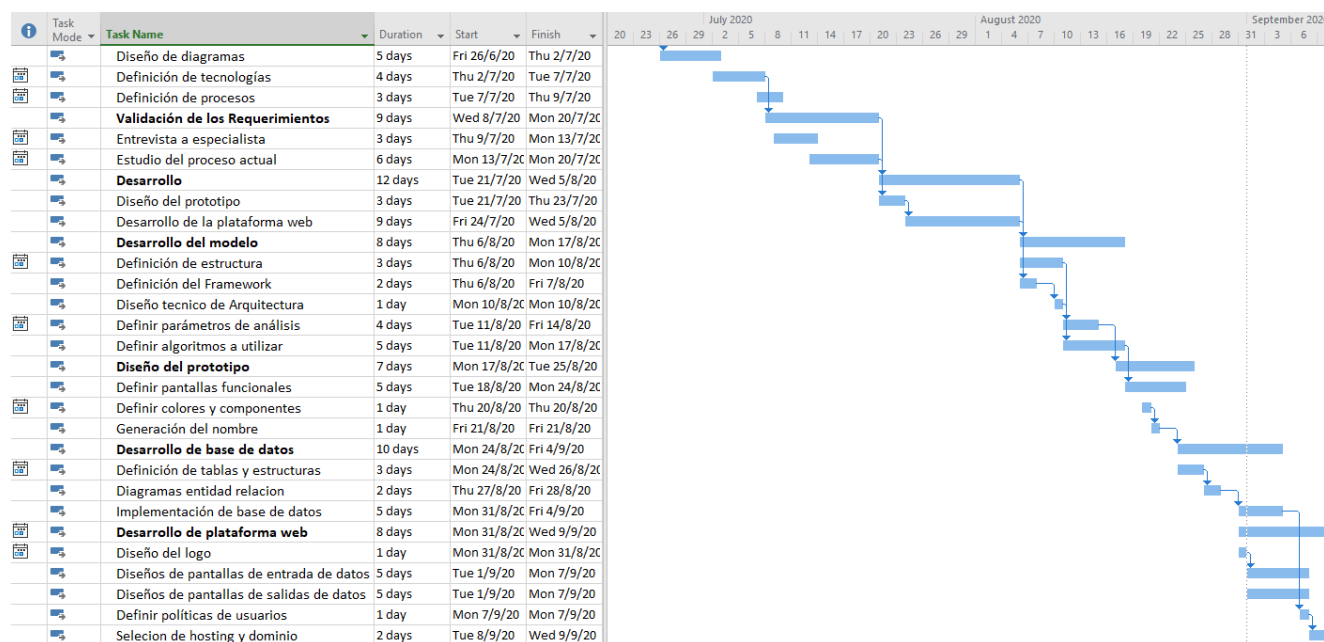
| ℹ | Task Mode | Task Name | Duration | Start | Finish |
|---|---|---|---|---|---|
| | | Diseño de diagramas | 5 days | Fri 26/6/20 | Thu 2/7/20 |
| | | Definición de tecnologías | 4 days | Thu 2/7/20 | Tue 7/7/20 |
| | | Definición de procesos | 3 days | Tue 7/7/20 | Thu 9/7/20 |
| | | **Validación de los Requerimientos** | 9 days | Wed 8/7/20 | Mon 20/7/2C |
| | | Entrevista a especialista | 3 days | Thu 9/7/20 | Mon 13/7/2C |
| | | Estudio del proceso actual | 6 days | Mon 13/7/20 | Mon 20/7/2C |
| | | **Desarrollo** | 12 days | Tue 21/7/20 | Wed 5/8/20 |
| | | Diseño del prototipo | 3 days | Tue 21/7/20 | Thu 23/7/20 |
| | | Desarrollo de la plataforma web | 9 days | Fri 24/7/20 | Wed 5/8/20 |
| | | **Desarrollo del modelo** | 8 days | Thu 6/8/20 | Mon 17/8/2C |
| | | Definición de estructura | 3 days | Thu 6/8/20 | Mon 10/8/2C |
| | | Definición del Framework | 2 days | Thu 6/8/20 | Fri 7/8/20 |
| | | Diseño tecnico de Arquitectura | 1 day | Mon 10/8/2C | Mon 10/8/2C |
| | | Definir parámetros de análisis | 4 days | Tue 11/8/20 | Fri 14/8/20 |
| | | Definir algoritmos a utilizar | 5 days | Tue 11/8/20 | Mon 17/8/2C |
| | | **Diseño del prototipo** | 7 days | Mon 17/8/2C | Tue 25/8/20 |
| | | Definir pantallas funcionales | 5 days | Tue 18/8/20 | Mon 24/8/2C |
| | | Definir colores y componentes | 1 day | Thu 20/8/20 | Thu 20/8/20 |
| | | Generación del nombre | 1 day | Fri 21/8/20 | Fri 21/8/20 |
| | | **Desarrollo de base de datos** | 10 days | Mon 24/8/2C | Fri 4/9/20 |
| | | Definición de tablas y estructuras | 3 days | Mon 24/8/2C | Wed 26/8/2C |
| | | Diagramas entidad relacion | 2 days | Thu 27/8/20 | Fri 28/8/20 |
| | | Implementación de base de datos | 5 days | Mon 31/8/2C | Fri 4/9/20 |
| | | **Desarrollo de plataforma web** | 8 days | Mon 31/8/2C | Wed 9/9/20 |
| | | Diseño del logo | 1 day | Mon 31/8/2C | Mon 31/8/2C |
| | | Diseños de pantallas de entrada de datos | 5 days | Tue 1/9/20 | Mon 7/9/20 |
| | | Diseños de pantallas de salidas de datos | 5 days | Tue 1/9/20 | Mon 7/9/20 |
| | | Definir políticas de usuarios | 1 day | Mon 7/9/20 | Mon 7/9/20 |
| | | Selecion de hosting y dominio | 2 days | Tue 8/9/20 | Wed 9/9/20 |

July 2020 | August 2020 | September 202
20 | 23 | 26 | 29 | 2 | 5 | 8 | 11 | 14 | 17 | 20 | 23 | 26 | 29 | 1 | 4 | 7 | 10 | 13 | 16 | 19 | 22 | 25 | 28 | 31 | 3 | 6